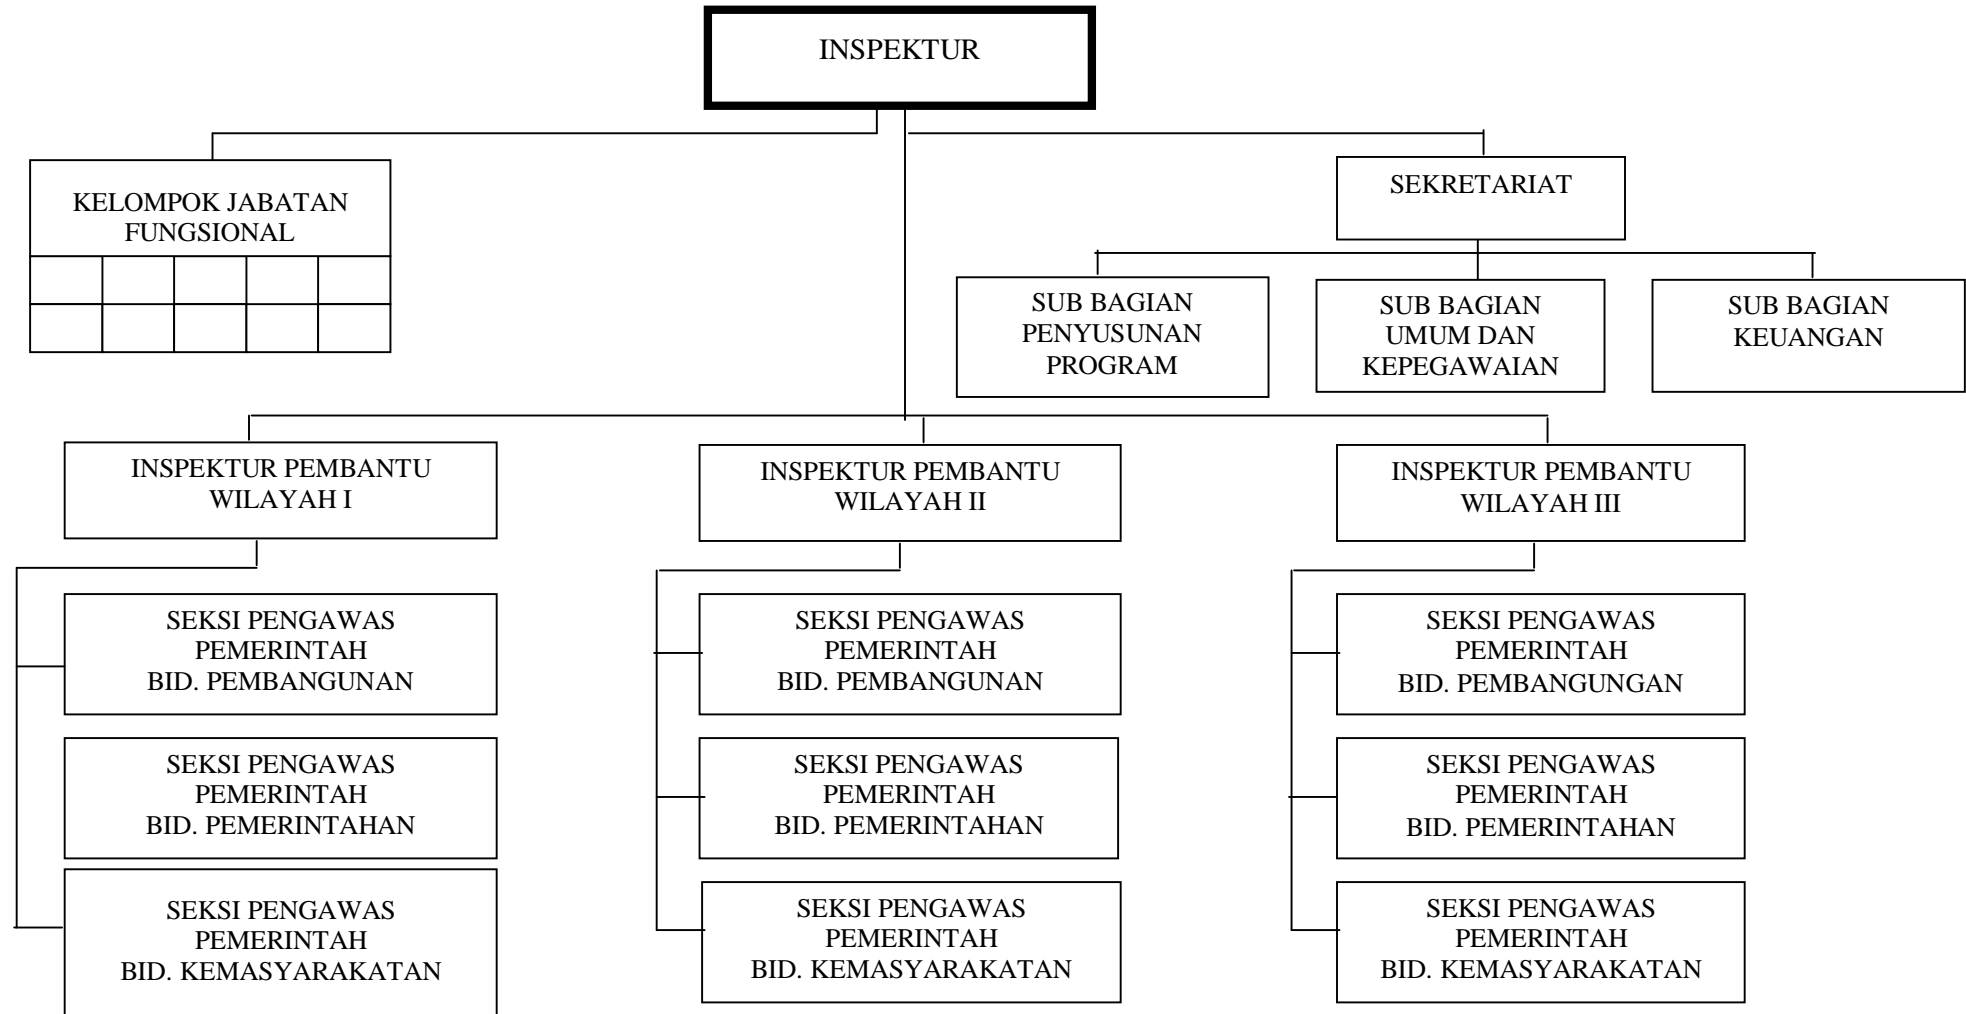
INSPEKTUR

KELOMPOK JABATAN FUNGSIONAL

SEKRETARIAT

SUB BAGIAN PENYUSUNAN PROGRAM

SUB BAGIAN UMUM DAN KEPEGAWAIAN

SUB BAGIAN KEUANGAN

INSPEKTUR PEMBANTU WILAYAH I

SEKSI PENGAWAS PEMERINTAH BID. PEMBANGUNAN

SEKSI PENGAWAS PEMERINTAH BID. PEMERINTAHAN

SEKSI PENGAWAS PEMERINTAH BID. KEMASYARAKATAN

INSPEKTUR PEMBANTU WILAYAH II

SEKSI PENGAWAS PEMERINTAH BID. PEMBANGUNAN

SEKSI PENGAWAS PEMERINTAH BID. PEMERINTAHAN

SEKSI PENGAWAS PEMERINTAH BID. KEMASYARAKATAN

INSPEKTUR PEMBANTU WILAYAH III

SEKSI PENGAWAS PEMERINTAH BID. PEMBANGUNGAN

SEKSI PENGAWAS PEMERINTAH BID. PEMERINTAHAN

SEKSI PENGAWAS PEMERINTAH BID. KEMASYARAKATAN